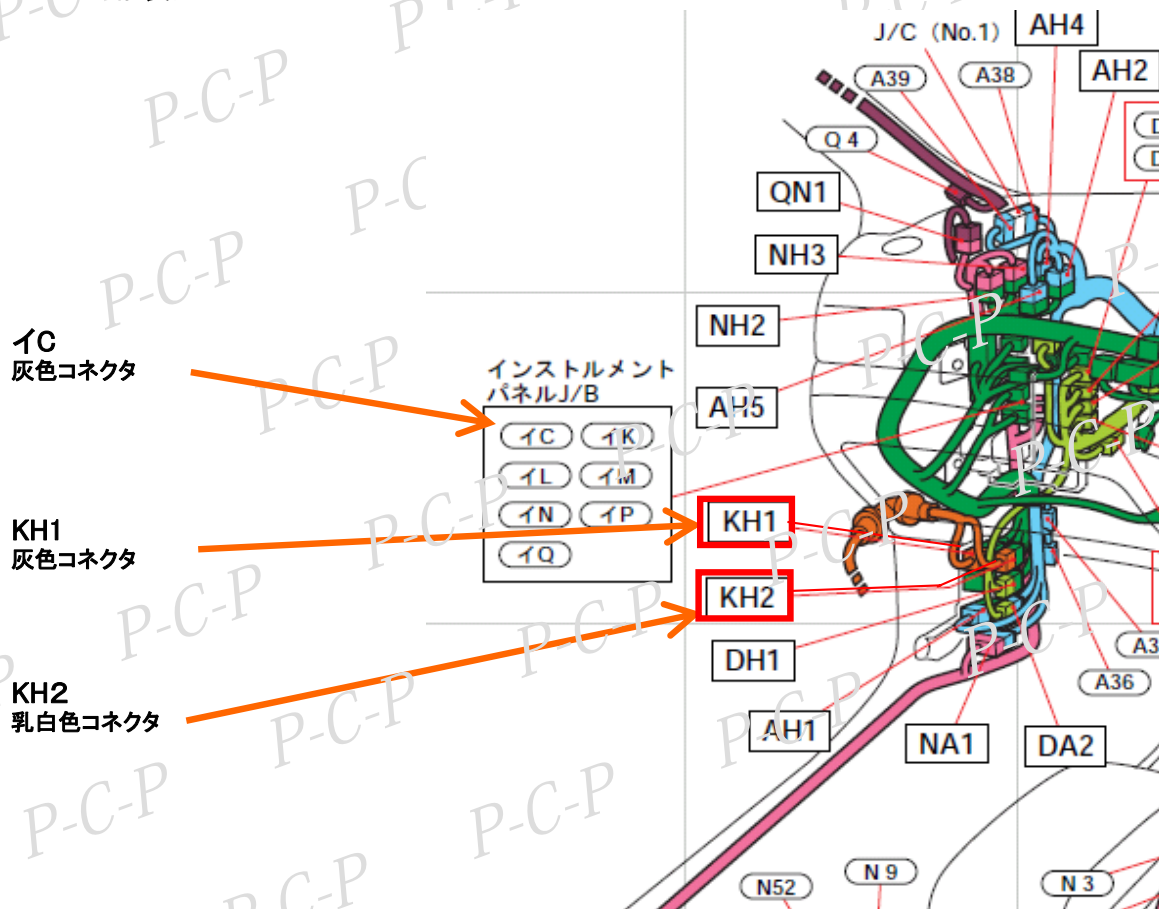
イC
灰色コネクタ

KH1
灰色コネクタ

KH2
乳白色コネクタ

インストルメント
パネルJ/B

イC
イK
イL
イM
イN
イP
イQ

J/C (No.1)
AH4
A39
A38
AH2
Q 4
QN1
NH3
NH2
AH5
KH1
KH2
DH1
AH1
NA1
DA2
A36
A3
N52
N 9
N 3

P-C-P
P-C-P
P-C-P
P-C-P
P-C-P
P-C-P
P-C-P
P-C-P
P-C-P
P-C-P